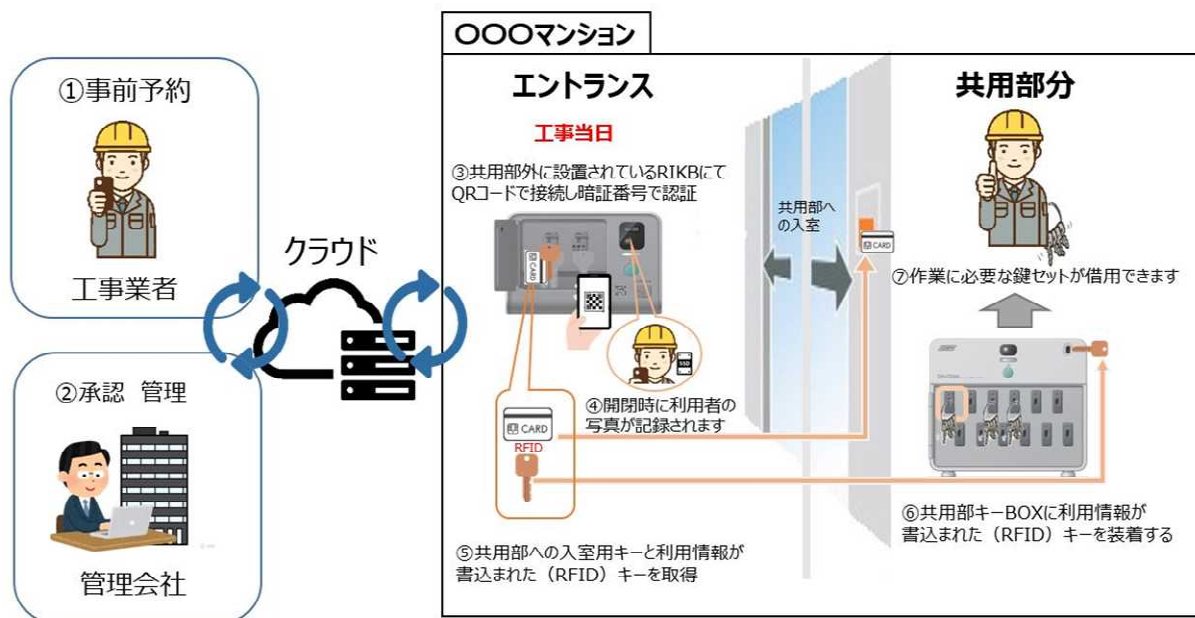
①事前予約

工事業者

②承認 管理

管理会社

クラウド

〇〇〇マンション

エントランス

工事当日

③共用部外に設置されているRIKBにてQRコードで接続し暗証番号で認証

CARD

④開閉時に利用者の写真が記録されます

CARD
RFID

⑤共用部への入室用キーと利用情報が書込まれた（RFID）キーを取得

共用部への入室

CARD

共用部分

⑦作業に必要な鍵セットが借用できます

⑥共用部キーBOXに利用情報が書込まれた（RFID）キーを装着する